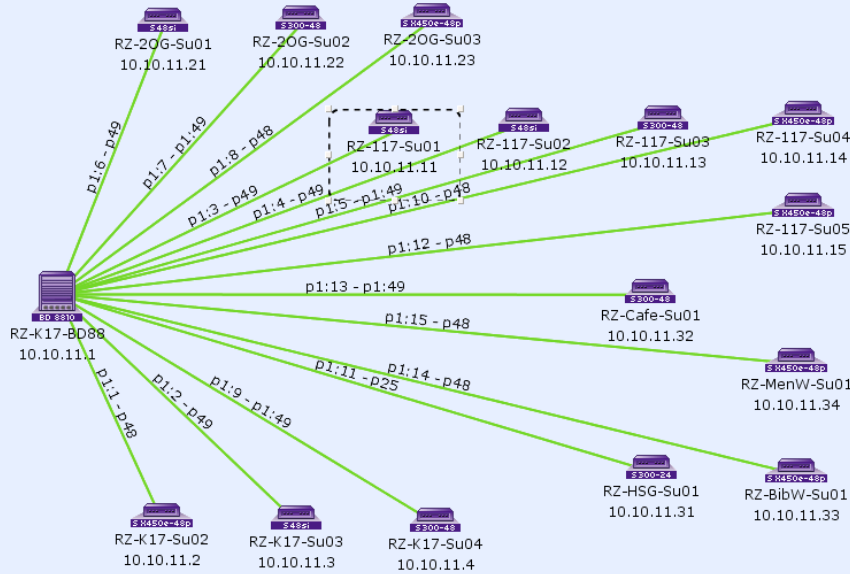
S48si
RZ-2OG-Su01
10.10.11.21

S300-48
RZ-2OG-Su02
10.10.11.22

SX450e-48p
RZ-2OG-Su03
10.10.11.23

S48si
RZ-117-Su01
10.10.11.11

S48si
RZ-117-Su02
10.10.11.12

S300-48
RZ-117-Su03
10.10.11.13

SX450e-48p
RZ-117-Su04
10.10.11.14

SX450e-48p
RZ-117-Su05
10.10.11.15

BD 8810
RZ-K17-BD88
10.10.11.1

S300-48
RZ-Cafe-Su01
10.10.11.32

SX450e-48p
RZ-MenW-Su01
10.10.11.34

S300-24
RZ-HSG-Su01
10.10.11.31

SX450e-48p
RZ-BibW-Su01
10.10.11.33

SX450e-48p
RZ-K17-Su02
10.10.11.2

S48si
RZ-K17-Su03
10.10.11.3

S300-48
RZ-K17-Su04
10.10.11.4

p1:6 - p49
p1:7 - p1:49
p1:8 - p48
p1:3 - p49
p1:4 - p49
p1:5 - p1:49
p1:10 - p48
p1:12 - p48
p1:13 - p1:49
p1:15 - p48
p1:14 - p48
p1:11 - p25
p1:9 - p1:49
p1:2 - p49
p1:1 - p48